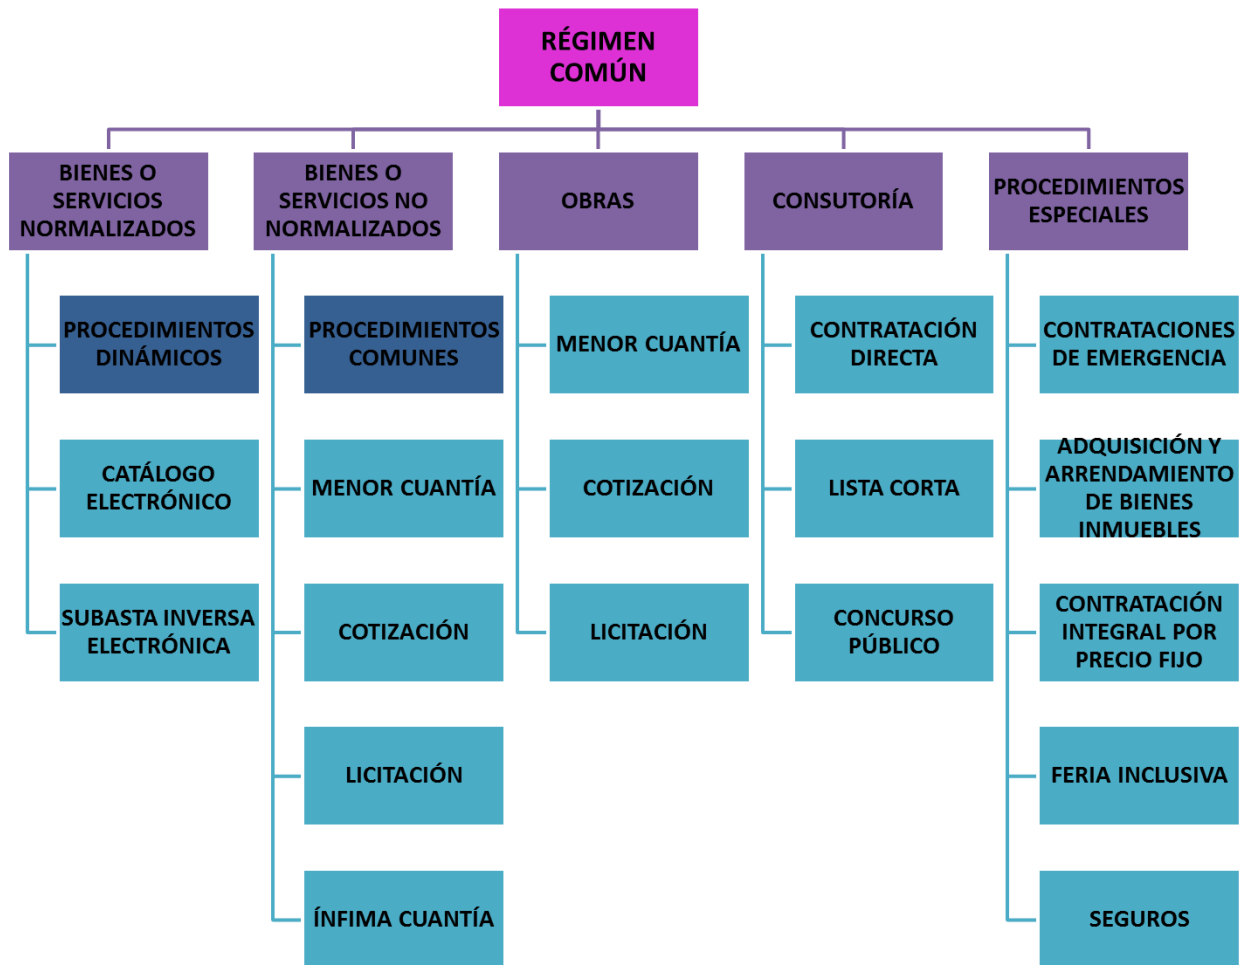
RÉGIMEN COMÚN

BIENES O SERVICIOS NORMALIZADOS

PROCEDIMIENTOS DINÁMICOS

CATÁLOGO ELECTRÓNICO

SUBASTA INVERSA ELECTRÓNICA

BIENES O SERVICIOS NO NORMALIZADOS

PROCEDIMIENTOS COMUNES

MENOR CUANTÍA

COTIZACIÓN

LICITACIÓN

ÍNFIMA CUANTÍA

OBRAS

MENOR CUANTÍA

COTIZACIÓN

LICITACIÓN

CONSUTORÍA

CONTRATACIÓN DIRECTA

LISTA CORTA

CONCURSO PÚBLICO

PROCEDIMIENTOS ESPECIALES

CONTRATACIONES DE EMERGENCIA

ADQUISICIÓN Y ARRENDAMIENTO DE BIENES INMUEBLES

CONTRATACIÓN INTEGRAL POR PRECIO FIJO

FERIA INCLUSIVA

SEGUROS